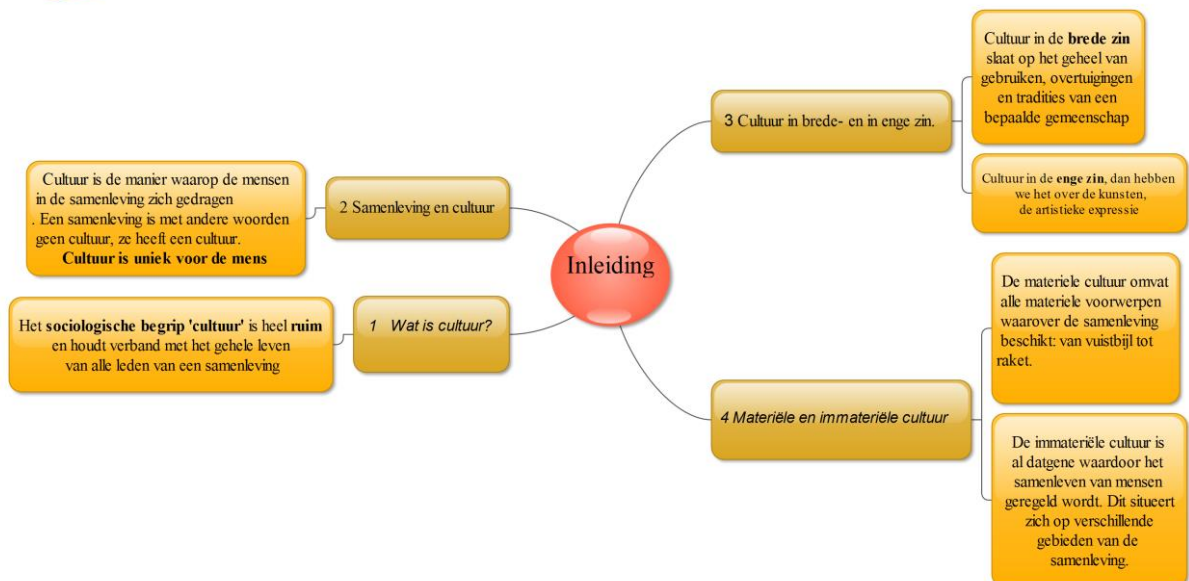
Inleiding

1 Wat is cultuur?

Het **sociologische begrip 'cultuur'** is heel **ruim** en houdt verband met het gehele leven van alle leden van een samenleving

2 Samenleving en cultuur

Cultuur is de manier waarop de mensen in de samenleving zich gedragen
. Een samenleving is met andere woorden geen cultuur, ze heeft een cultuur.
**Cultuur is uniek voor de mens**

3 Cultuur in brede- en in enge zin.

Cultuur in de **brede zin** slaat op het geheel van gebruiken, overtuigingen en tradities van een bepaalde gemeenschap

Cultuur in de **enge zin**, dan hebben we het over de kunsten, de artistieke expressie

4 Materiële en immateriële cultuur

De materiele cultuur omvat alle materiele voorwerpen waarover de samenleving beschikt: van vuistbijl tot raket.

De immateriële cultuur is al datgene waardoor het samenleven van mensen geregeld wordt. Dit situeert zich op verschillende gebieden van de samenleving.